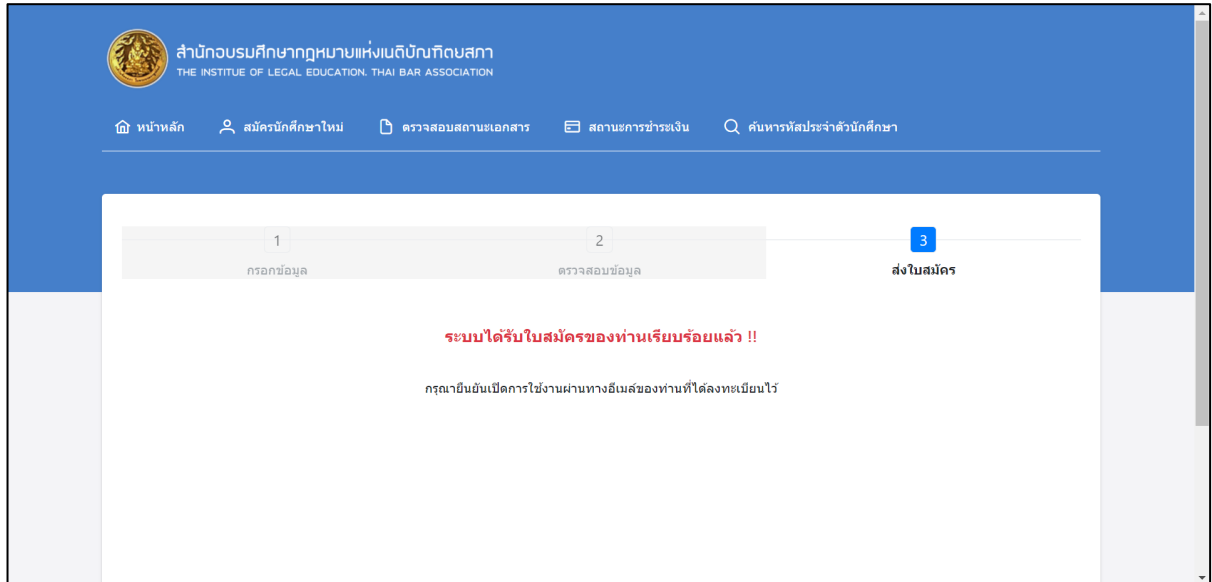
สำนักอบรมศึกษากฎหมายแห่งเนติบัณฑิตยสภา
THE INSTITUE OF LEGAL EDUCATION, THAI BAR ASSOCIATION

หน้าหลัก สมัครนักศึกษาใหม่ ตรวจสอบสถานะเอกสาร สถานะการชำระเงิน ค้นหารหัสประจำตัวนักศึกษา

1
กรอกข้อมูล

2
ตรวจสอบข้อมูล

3
ส่งใบสมัคร

ระบบได้รับใบสมัครของท่านเรียบร้อยแล้ว !!

กรุณายืนยันเปิดการใช้งานผ่านทางอีเมล์ของท่านที่ได้ลงทะเบียนไว้